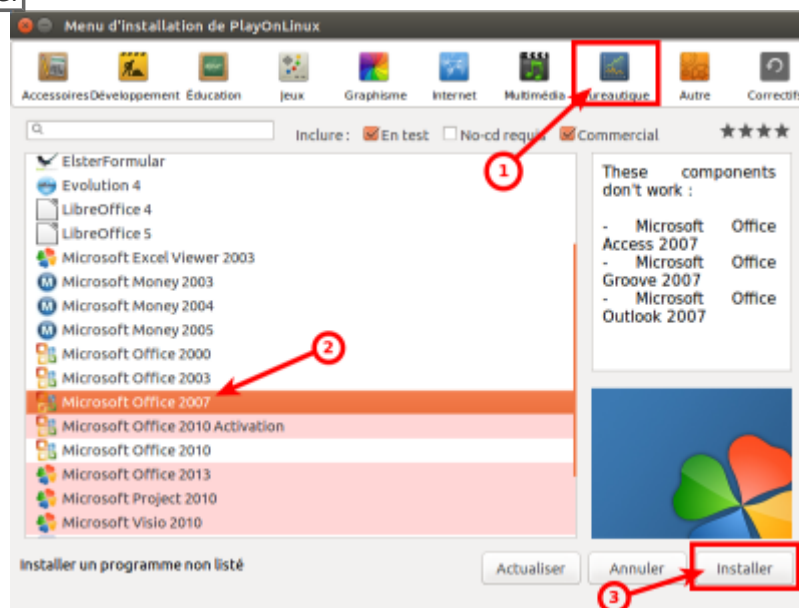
Menu d'installation de PlayOnLinux

Accessoires Développement Éducation Jeux Graphisme Internet Multimédia Bureautique Autre Correctifs

Inclure : En test No-cd requis Commercial ★★★★

ElsterFormular
Evolution 4
LibreOffice 4
LibreOffice 5
Microsoft Excel Viewer 2003
Microsoft Money 2003
Microsoft Money 2004
Microsoft Money 2005
Microsoft Office 2000
Microsoft Office 2003
Microsoft Office 2007
Microsoft Office 2010 Activation
Microsoft Office 2010
Microsoft Office 2013
Microsoft Project 2010
Microsoft Visio 2010

These components don't work :

- Microsoft Office Access 2007
- Microsoft Office Groove 2007
- Microsoft Office Outlook 2007

1
2
3

Installer un programme non listé

Actualiser Annuler Installer